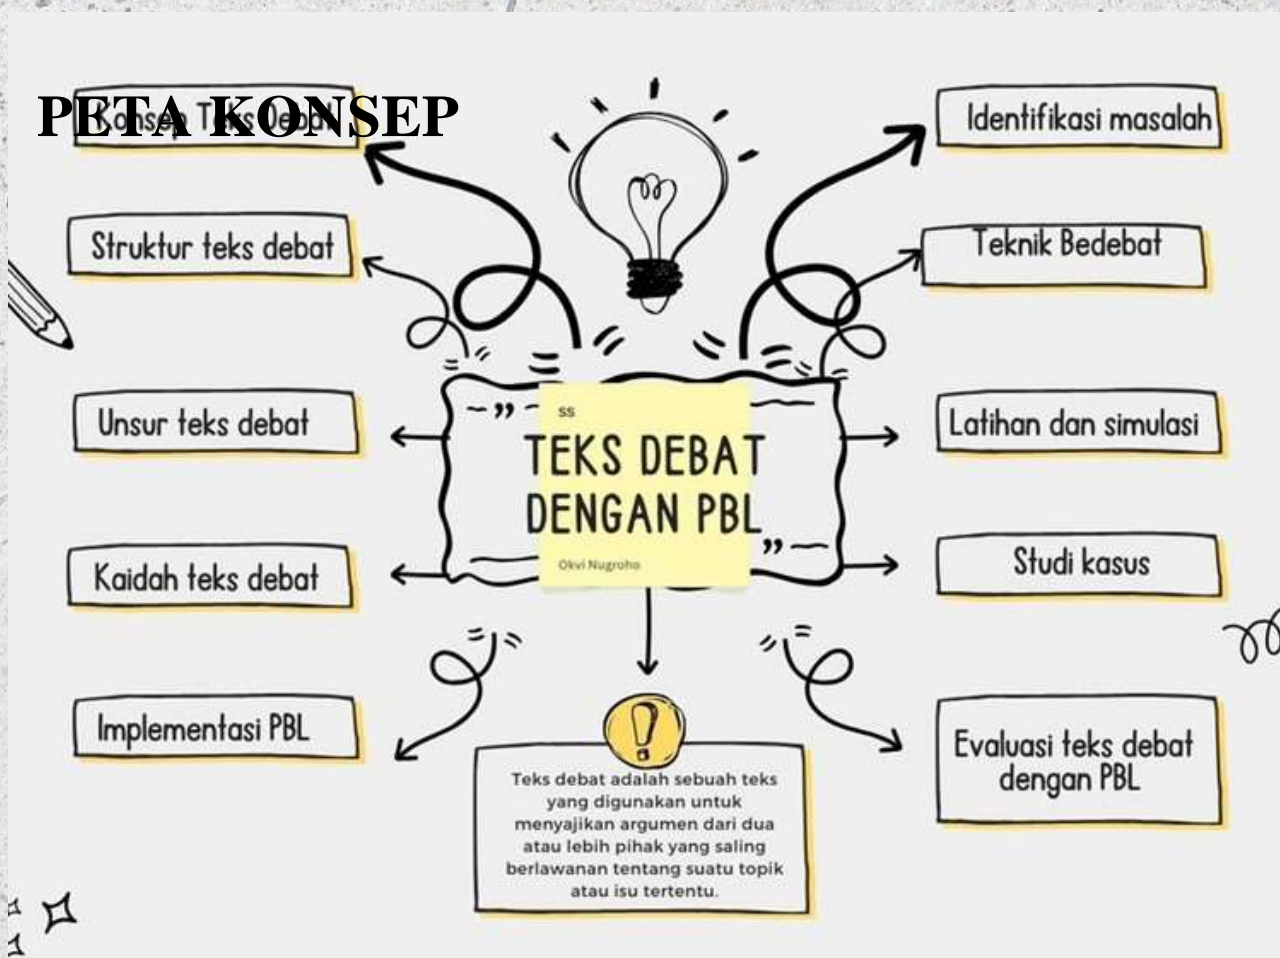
PETA KONSEP

Konsep Teks Debat

Struktur teks debat

Unsur teks debat

Kaidah teks debat

Implementasi PBL

Identifikasi masalah

Teknik Bedebat

Latihan dan simulasi

Studi kasus

Evaluasi teks debat dengan PBL

ss

TEKS DEBAT DENGAN PBL

Okvi Nugroho

Teks debat adalah sebuah teks yang digunakan untuk menyajikan argumen dari dua atau lebih pihak yang saling berlawanan tentang suatu topik atau isu tertentu.